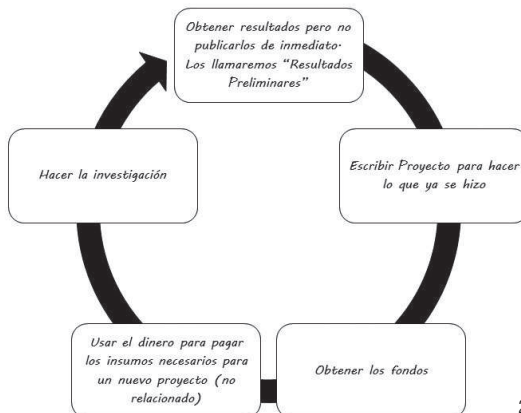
Obtener resultados pero no publicarlos de inmediato. Los llamaremos "Resultados Preliminares"

Escribir Proyecto para hacer lo que ya se hizo

Obtener los fondos

Usar el dinero para pagar los insumos necesarios para un nuevo proyecto (no relacionado)

Hacer la investigación

2